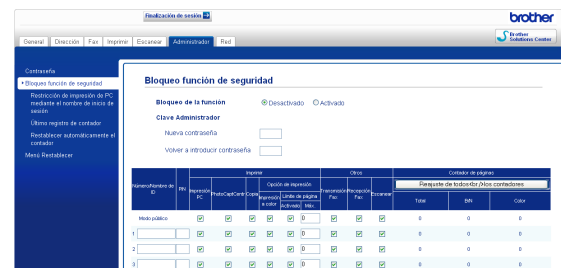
Finalización de sesión

brother

Brother Solutions Center

General | Dirección | Fax | Imprimir | Escanear | Administrador | Red

Contraseña
Bloqueo función de seguridad
Restricción de impresión de PC mediante el nombre de inicio de sesión
Último registro de contador
Restablecer automáticamente el contador
Menú Restablecer

Bloqueo función de seguridad

Bloqueo de la función ◉ Desactivado ○ Activado

Clave Administrador

Nueva contraseña

Volver a introducir contraseña

| Número/Nombre de ID | PIN | Imprimir | | | | | | Otros | | | Contador de páginas | | |
|---|---|---|---|---|---|---|---|---|---|---|---|---|---|
| | | | | | Opción de impresión | Límite de página | | | | | Reajuste de todos los contadores | | |
| | | Impresión PC | PhotoCapt.Centr | Copia | Impresión a color | Activado | Máx. | Transmisión Fax | Recepción Fax | Escanear | Total | ByN | Color |
| Modo público | | | | | | | 0 | | | | 0 | 0 | 0 |
| 1 | | | | | | | 0 | | | | 0 | 0 | 0 |
| 2 | | | | | | | 0 | | | | 0 | 0 | 0 |
| 3 | | | | | | | 0 | | | | 0 | 0 | 0 |